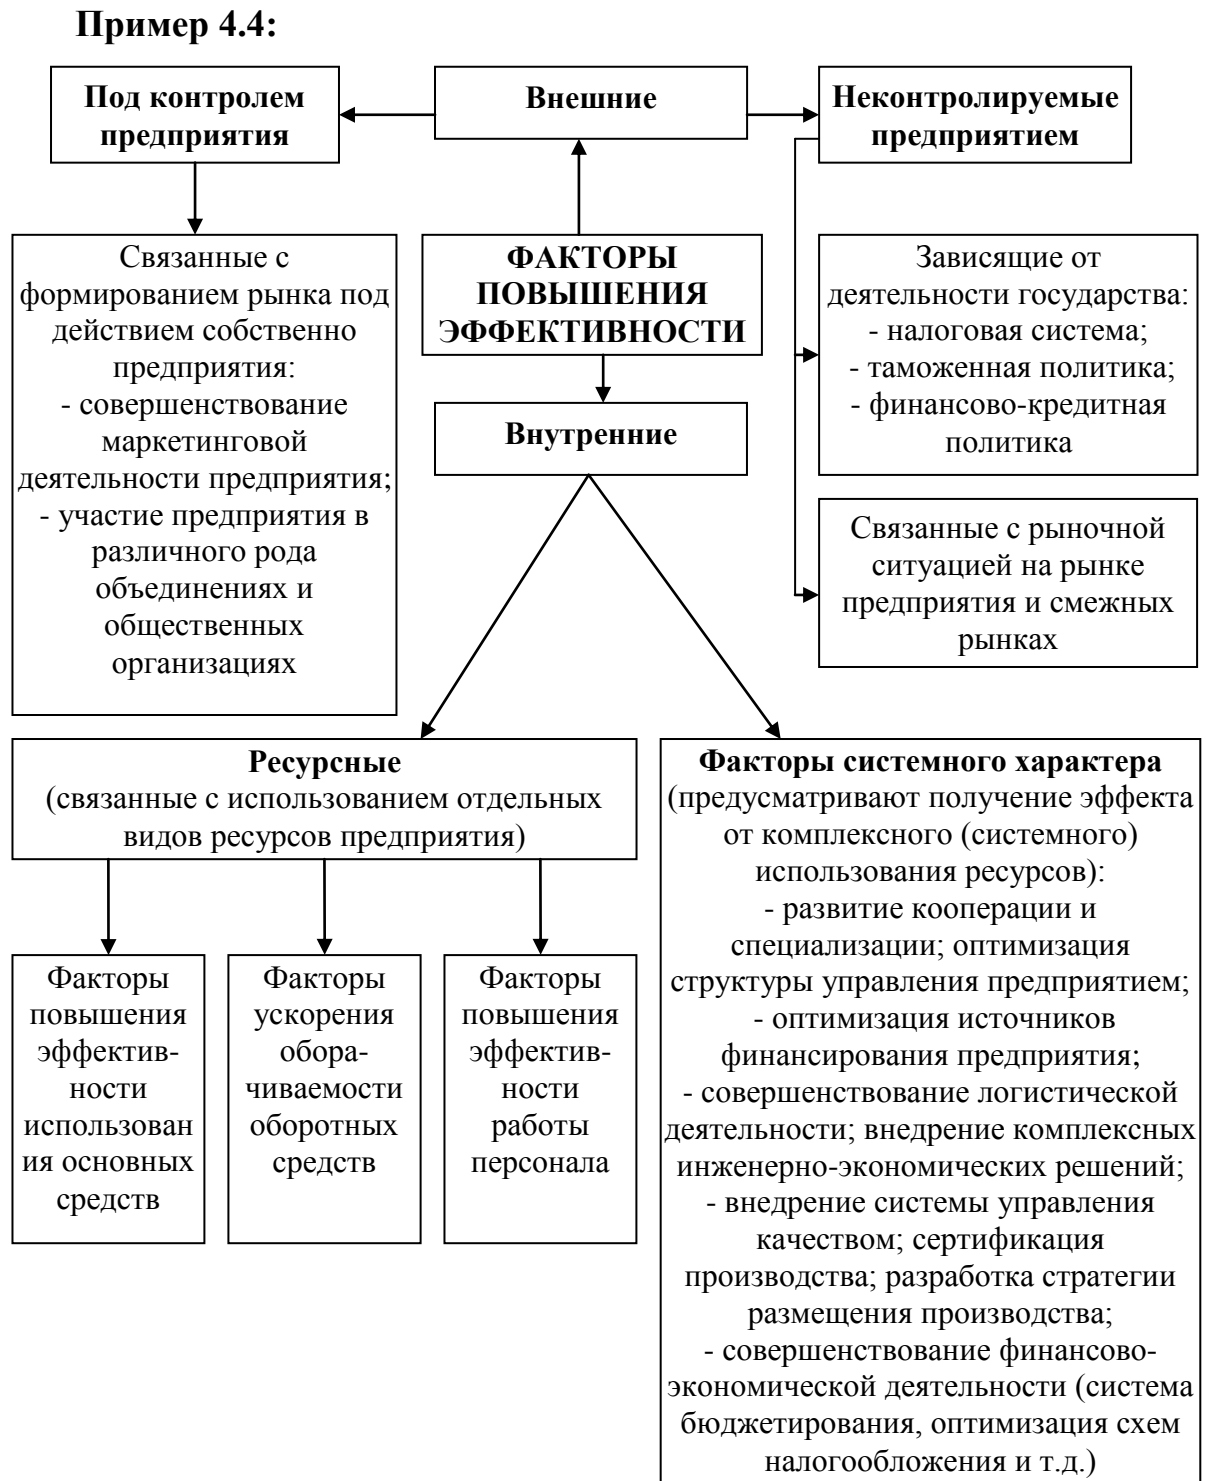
**Пример 4.4:**

**Под контролем предприятия**

**Внешние**

**Неконтролируемые предприятием**

Связанные с формированием рынка под действием собственно предприятия:
- совершенствование маркетинговой деятельности предприятия;
- участие предприятия в различного рода объединениях и общественных организациях

**ФАКТОРЫ ПОВЫШЕНИЯ ЭФФЕКТИВНОСТИ**

Зависящие от деятельности государства:
- налоговая система;
- таможенная политика;
- финансово-кредитная политика

**Внутренние**

Связанные с рыночной ситуацией на рынке предприятия и смежных рынках

**Ресурсные**
(связанные с использованием отдельных видов ресурсов предприятия)

**Факторы системного характера**
(предусматривают получение эффекта от комплексного (системного) использования ресурсов):
- развитие кооперации и специализации; оптимизация структуры управления предприятием;
- оптимизация источников финансирования предприятия;
- совершенствование логистической деятельности; внедрение комплексных инженерно-экономических решений;
- внедрение системы управления качеством; сертификация производства; разработка стратегии размещения производства;
- совершенствование финансово-экономической деятельности (система бюджетирования, оптимизация схем налогообложения и т.д.)

Факторы повышения эффективности использования основных средств

Факторы ускорения оборачиваемости оборотных средств

Факторы повышения эффективности работы персонала